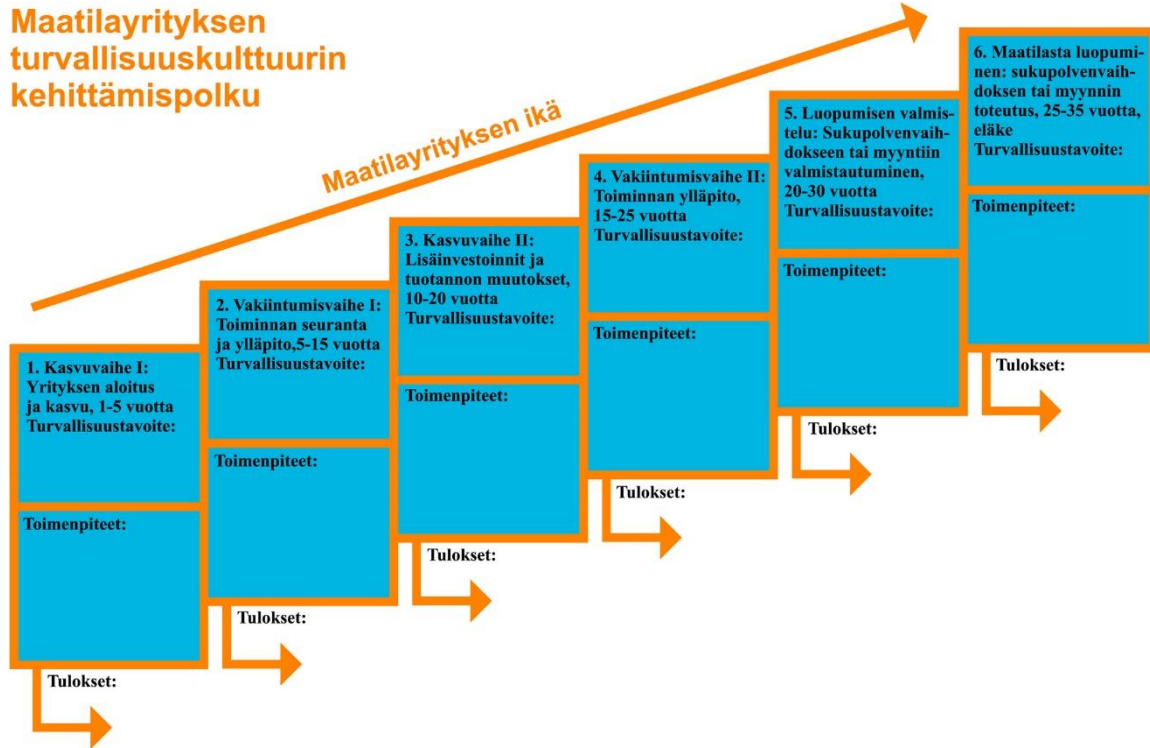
Maatilayrityksen turvallisuuskulttuurin kehittämispolku

Maatilayrityksen ikä

1. Kasvuvaihe I: Yrityksen aloitus ja kasvu, 1-5 vuotta Turvallisuustavoite:

Toimenpiteet:

Tulokset:

2. Vakiintumisvaihe I: Toiminnan seuranta ja ylläpito,5-15 vuotta Turvallisuustavoite:

Toimenpiteet:

Tulokset:

3. Kasvuvaihe II: Lisäinvestoinnit ja tuotannon muutokset, 10-20 vuotta Turvallisuustavoite:

Toimenpiteet:

Tulokset:

4. Vakiintumisvaihe II: Toiminnan ylläpito, 15-25 vuotta Turvallisuustavoite:

Toimenpiteet:

Tulokset:

5. Luopumisen valmistelu: Sukupolvenvaihdokseen tai myyntiin valmistautuminen, 20-30 vuotta Turvallisuustavoite:

Toimenpiteet:

Tulokset:

6. Maatilasta luopuminen: sukupolvenvaihdoksen tai myynnin toteutus, 25-35 vuotta, eläke Turvallisuustavoite:

Toimenpiteet:

Tulokset: